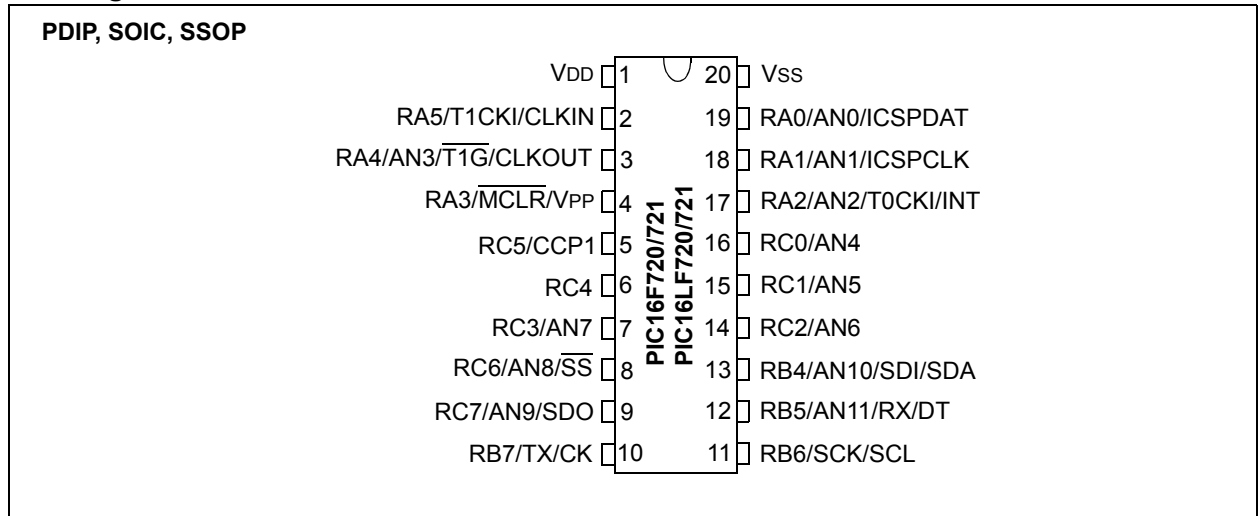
PDIP, SOIC, SSOP

VDD 1
RA5/T1CKI/CLKIN 2
RA4/AN3/$\overline{T1G}$/CLKOUT 3
RA3/$\overline{MCLR}$/VPP 4
RC5/CCP1 5
RC4 6
RC3/AN7 7
RC6/AN8/$\overline{SS}$ 8
RC7/AN9/SDO 9
RB7/TX/CK 10

20 VSS
19 RA0/AN0/ICSPDAT
18 RA1/AN1/ICSPCLK
17 RA2/AN2/T0CKI/INT
16 RC0/AN4
15 RC1/AN5
14 RC2/AN6
13 RB4/AN10/SDI/SDA
12 RB5/AN11/RX/DT
11 RB6/SCK/SCL

PIC16F720/721
PIC16LF720/721